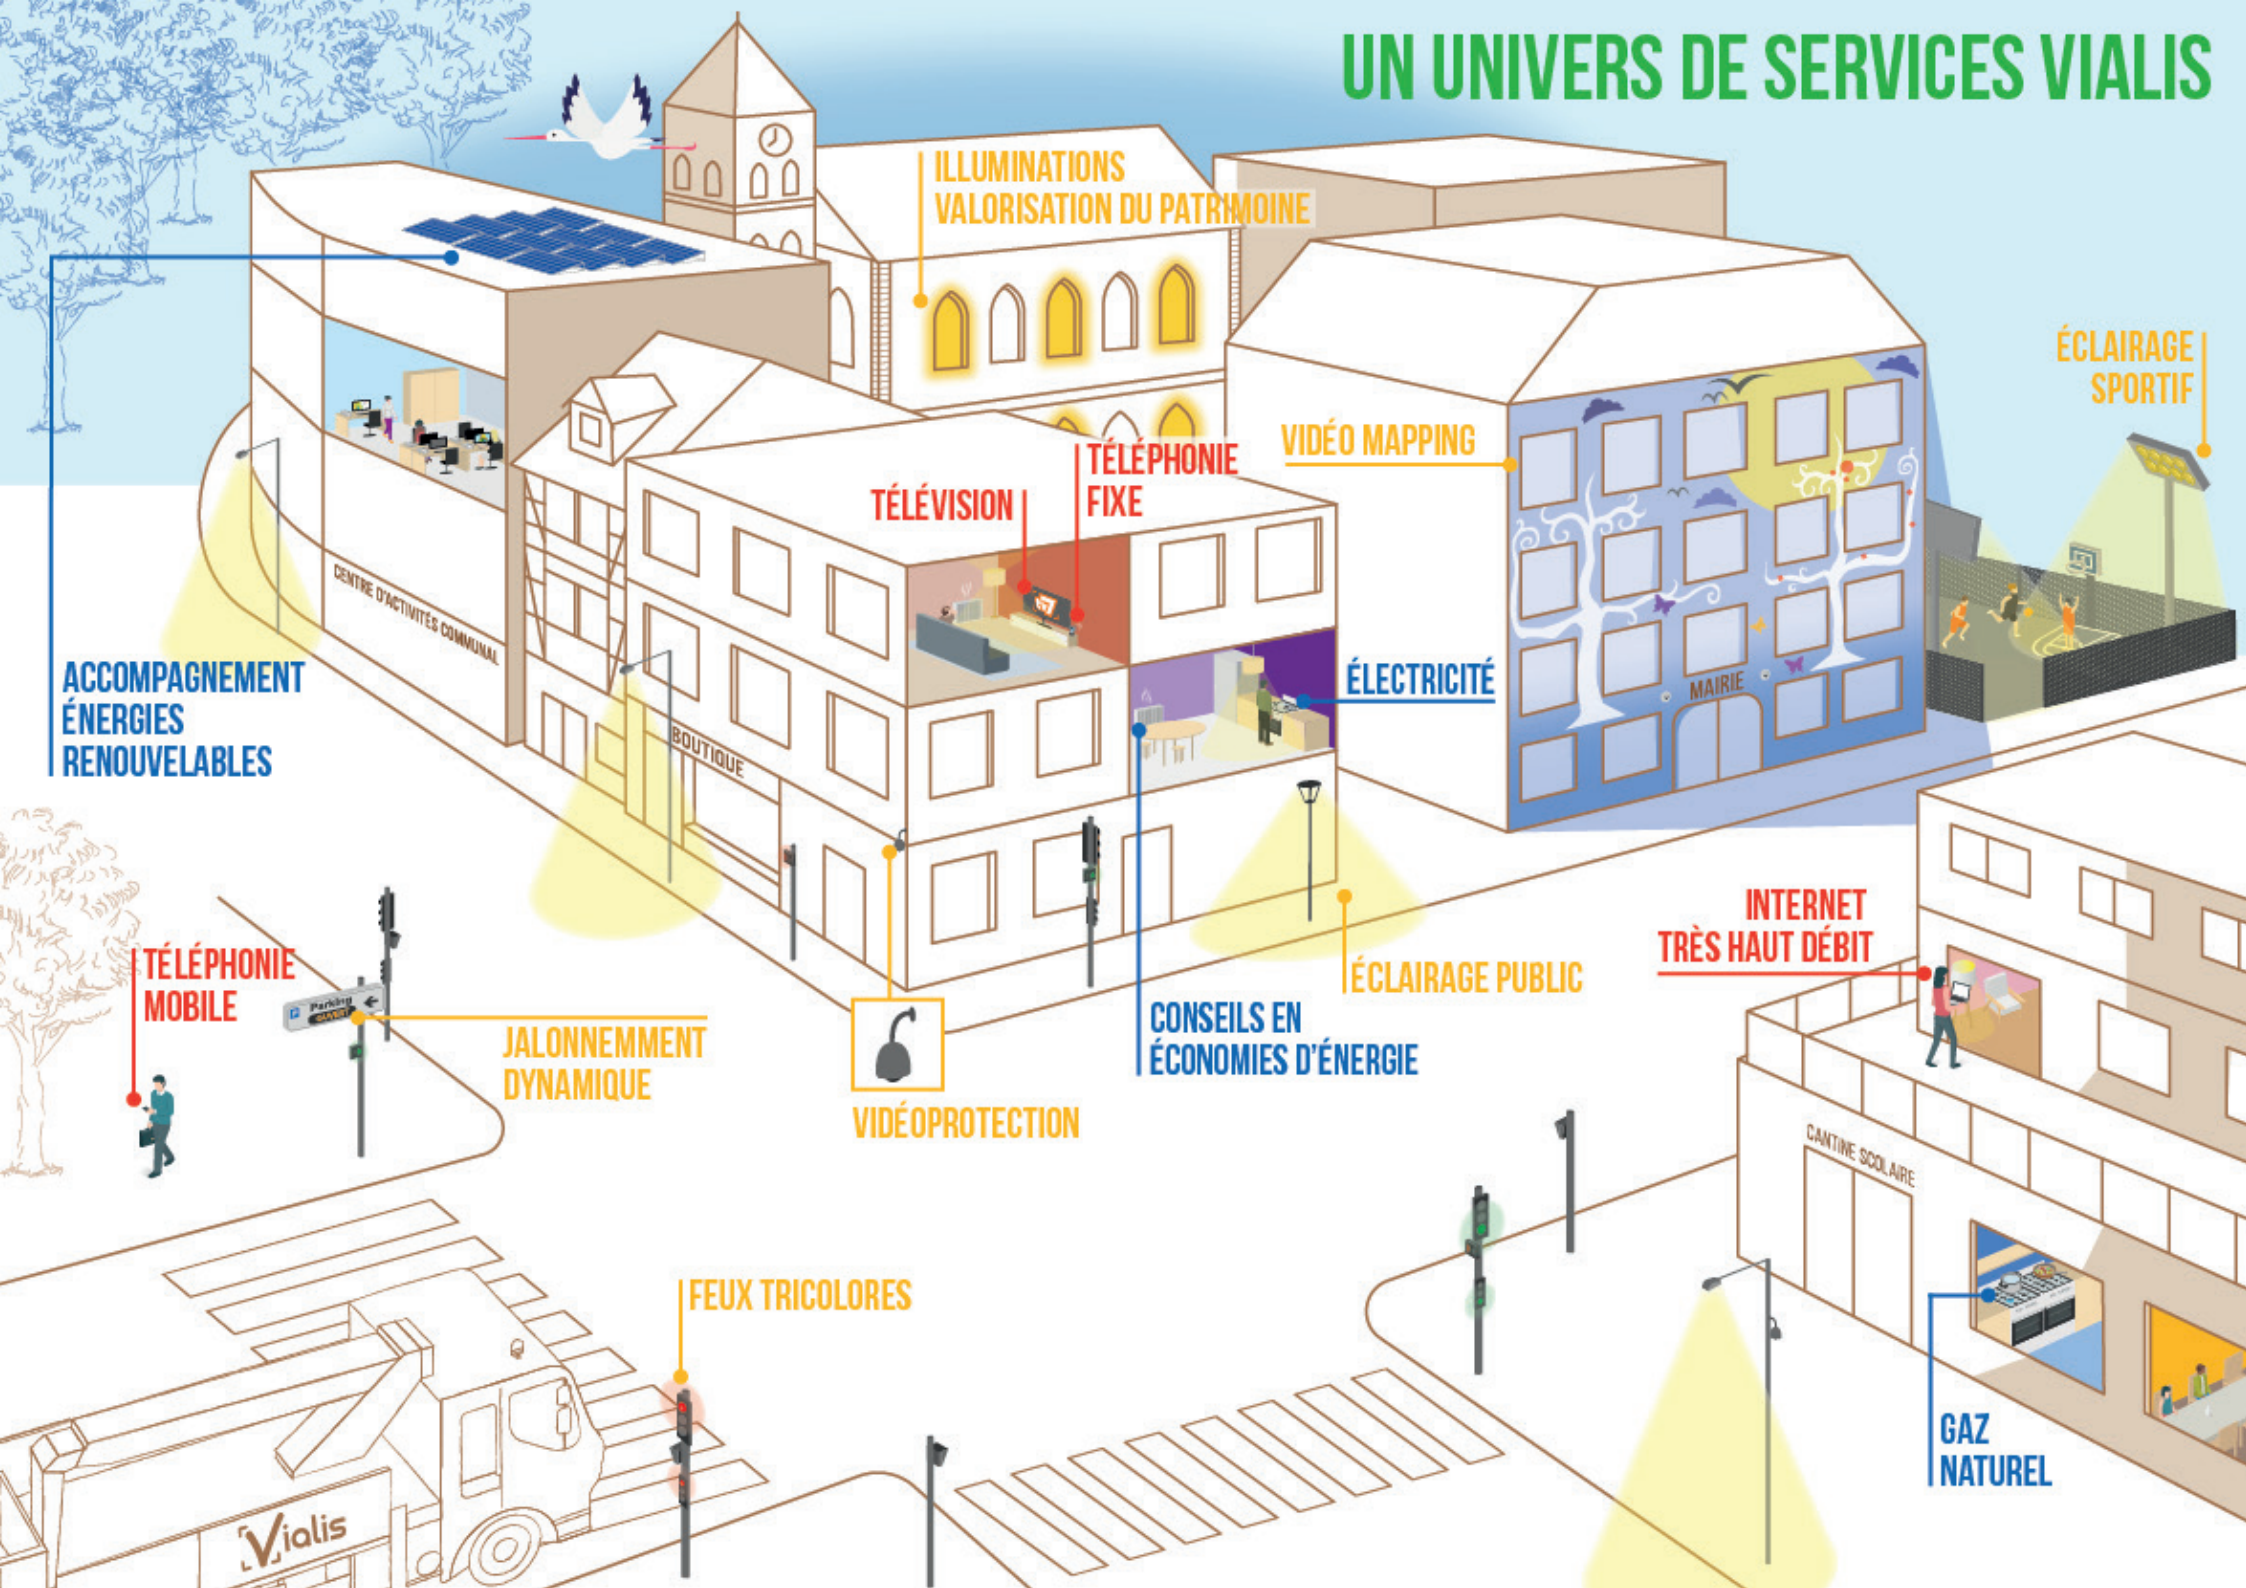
UN UNIVERS DE SERVICES VIALIS

ILLUMINATIONS
VALORISATION DU PATRIMOINE

ÉCLAIRAGE
SPORTIF

VIDÉO MAPPING

TÉLÉPHONIE
FIXE

TÉLÉVISION

ÉLECTRICITÉ

MAIRIE

CENTRE D'ACTIVITÉS COMMUNAL

BOUTIQUE

ACCOMPAGNEMENT
ÉNERGIES
RENOUVELABLES

INTERNET
TRÈS HAUT DÉBIT

ÉCLAIRAGE PUBLIC

CONSEILS EN
ÉCONOMIES D'ÉNERGIE

TÉLÉPHONIE
MOBILE

Parking

JALONNEMENT
DYNAMIQUE

VIDÉOPROTECTION

CANTINE SCOLAIRE

FEUX TRICOLORES

GAZ
NATUREL

Vialis